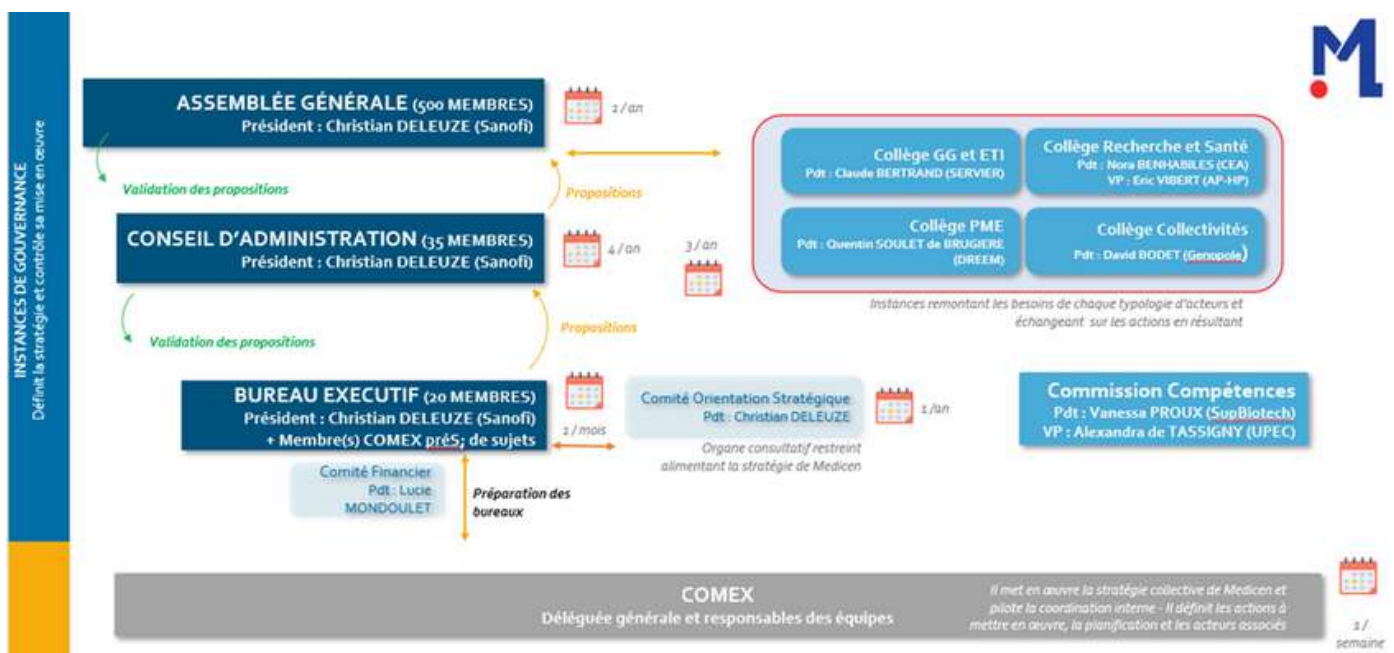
INSTANCES DE GOUVERNANCE
Définit la stratégie et contrôle sa mise en œuvre

ASSEMBLÉE GÉNÉRALE (500 MEMBRES)
Président : Christian DELEUZE (Sanofi)

1 / an

Validation des propositions

Propositions

CONSEIL D'ADMINISTRATION (35 MEMBRES)
Président : Christian DELEUZE (Sanofi)

4 / an

3 / an

Validation des propositions

Propositions

Collège GG et ETI
Pdt : Claude BERTRAND (SERVIER)

Collège Recherche et Santé
Pdt : Nora BENHABILES (CEA)
VP : Eric VIBERT (AP-HP)

Collège PME
Pdt : Quentin SOULET de BRUGIERE (DREEM)

Collège Collectivités
Pdt : David BODET (Genopole)

Instances remontant les besoins de chaque typologie d'acteurs et échangeant sur les actions en résultant

BUREAU EXECUTIF (20 MEMBRES)
Président : Christian DELEUZE (Sanofi)
+ Membre(s) COMEX préS; de sujets

1 / mois

Comité Orientation Stratégique
Pdt : Christian DELEUZE

1 / an

Organe consultatif restreint alimentant la stratégie de Medicen

Commission Compétences
Pdt : Vanessa PROUX (SupBiotech)
VP : Alexandra de TASSIGNY (UPEC)

Comité Financier
Pdt : Lucie MONDOULET

Préparation des bureaux

COMEX
Déléguée générale et responsables des équipes

Il met en œuvre la stratégie collective de Medicen et pilote la coordination interne - Il définit les actions à mettre en œuvre, la planification et les acteurs associés

1 / semaine